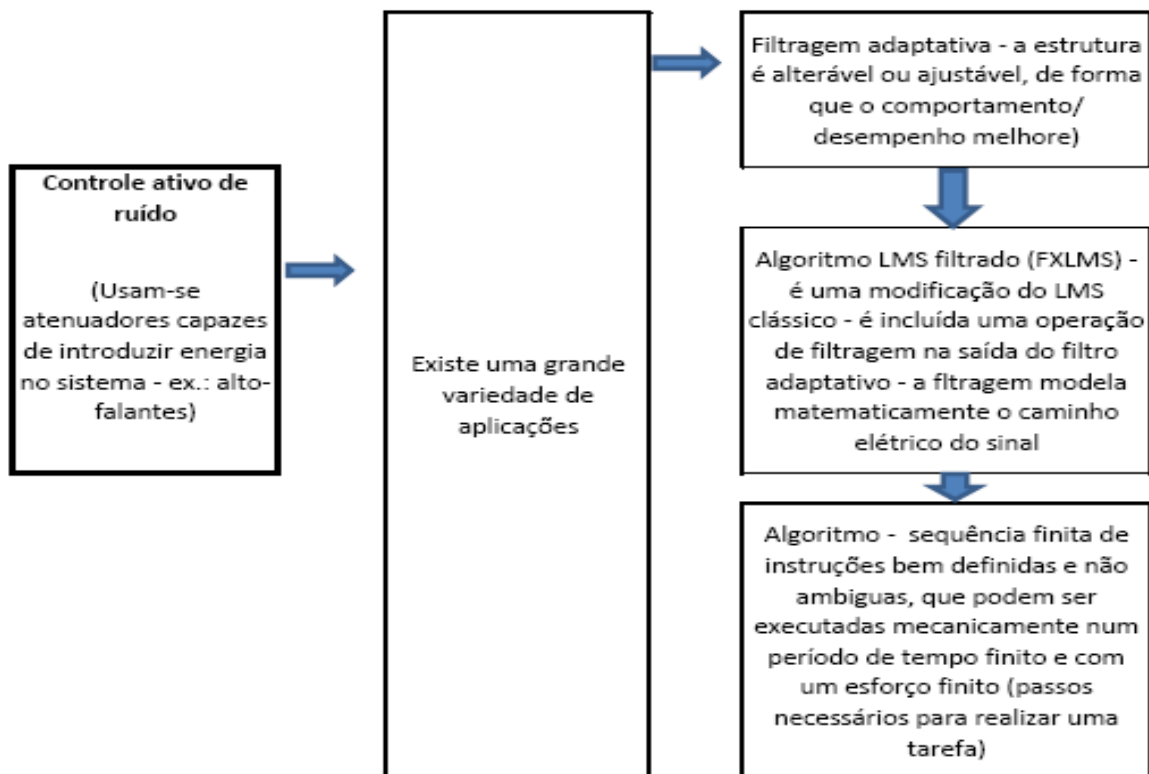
Controle ativo de ruído

(Usam-se atenuadores capazes de introduzir energia no sistema - ex.: alto-falantes)

Existe uma grande variedade de aplicações

Filtragem adaptativa - a estrutura é alterável ou ajustável, de forma que o comportamento/ desempenho melhore)

Algoritmo LMS filtrado (FXLMS) - é uma modificação do LMS clássico - é incluída uma operação de filtragem na saída do filtro adaptativo - a fltragem modela matematicamente o caminho elétrico do sinal

Algoritmo - sequência finita de instruções bem definidas e não ambiguas, que podem ser executadas mecanicamente num período de tempo finito e com um esforço finito (passos necessários para realizar uma tarefa)